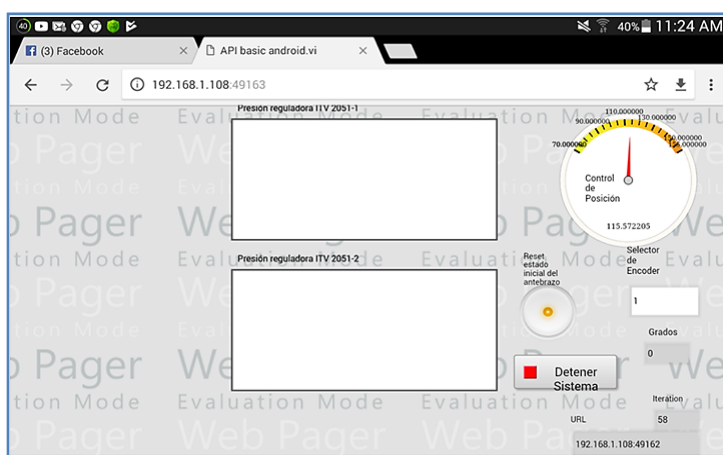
40% 11:24 AM

(3) Facebook ×
API basic android.vi ×

192.168.1.108:49163

Presión reguladora ITV 2051-1

Evaluation Mode Evaluation Mode Evaluation Mode
Web Pager Web Pager Web Pager
Evaluation Mode Evaluation Mode Evaluation Mode
Web Pager Web Pager Web Pager

110.000000
90.000000 130.000000
70.000000 150.000000
Control de Posición
115.572205

Presión reguladora ITV 2051-2

Reset estado inicial del antebrazo

Selector de Encoder
1

Grados
0

Detener Sistema

Iteration
58

URL
192.168.1.108:49162

Evaluation Mode Evaluation Mode Evaluation Mode
Web Pager Web Pager Web Pager
Evaluation Mode Evaluation Mode Evaluation Mode
Web Pager Web Pager Web Pager